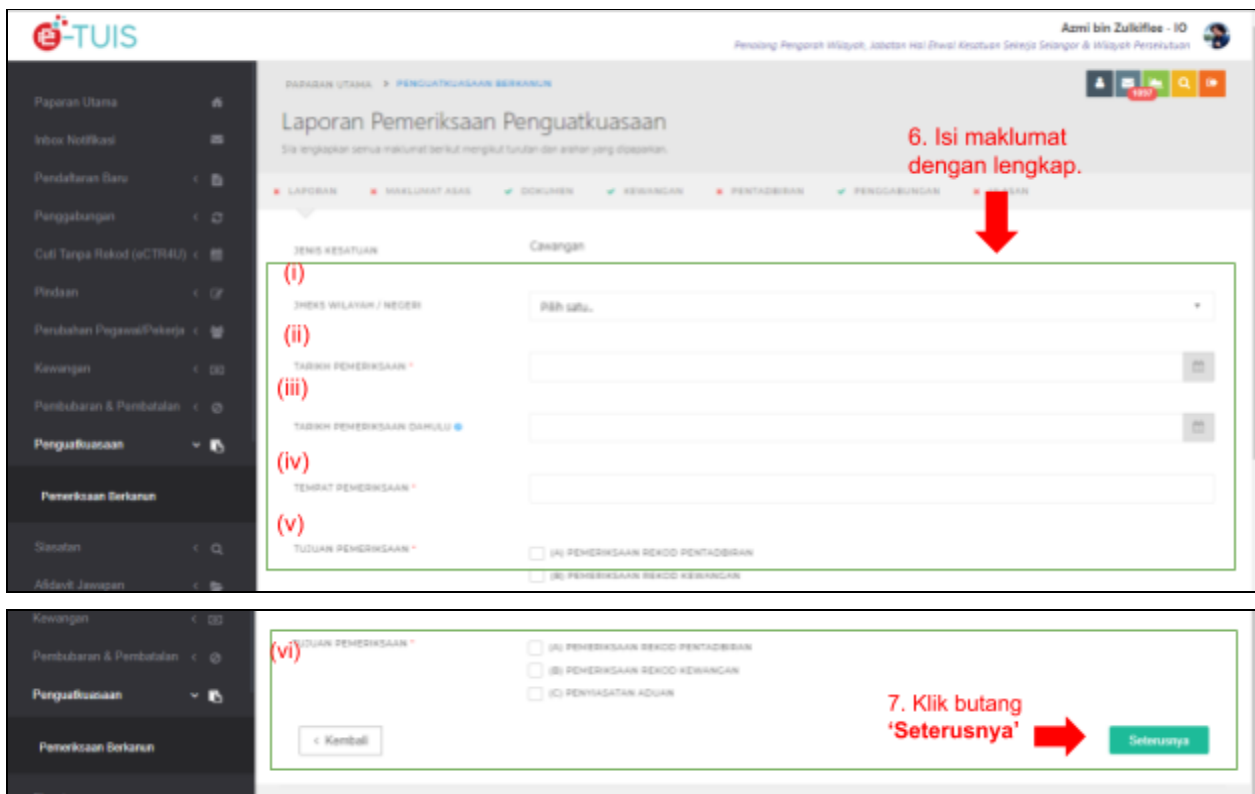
e-TUIS

Azmi bin Zulkiflee - IO
Penolong Pengarah Wilayah, Jabatan Hal Ehwal Kesatuan Sekerja Selangor & Wilayah Persekutuan

Paparan Utama
Inbox Notifikasi
Pendaftaran Baru
Penggabungan
Cuti Tanpa Rekod (eCTR4U)
Pindaan
Perubahan Pegawai/Pekerja
Kewangan
Pembubaran & Pembatalan
Penguatkuasaan
Pemeriksaan Berkanun
Siasatan
Afidavit Jawapan

PAPARAN UTAMA > PENGUATKUASAAN BERKANUN

1897

Laporan Pemeriksaan Penguatkuasaan
Sila lengkapkan semua maklumat berikut mengikut turutan dan arahan yang dipaparkan.

6. Isi maklumat dengan lengkap.

LAPORAN MAKLUMAT ASAS DOKUMEN KEWANGAN PENTADBIRAN PENGGABUNGAN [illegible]

JENIS KESATUAN Cawangan
(i)
INDEKS WILAYAH / NEGERI * Pilih satu..
(ii)
TARIKH PEMERIKSAAN *
(iii)
TARIKH PEMERIKSAAN DAHULU
(iv)
TEMPAT PEMERIKSAAN *
(v)
TUJUAN PEMERIKSAAN *
(A) PEMERIKSAAN REKOD PENTADBIRAN
(B) PEMERIKSAAN REKOD KEWANGAN

Kewangan
Pembubaran & Pembatalan
Penguatkuasaan
Pemeriksaan Berkanun

(vi) TUJUAN PEMERIKSAAN *
(A) PEMERIKSAAN REKOD PENTADBIRAN
(B) PEMERIKSAAN REKOD KEWANGAN
(C) PENYIASATAN ADUAN

7. Klik butang 'Seterusnya'

< Kembali
Seterusnya